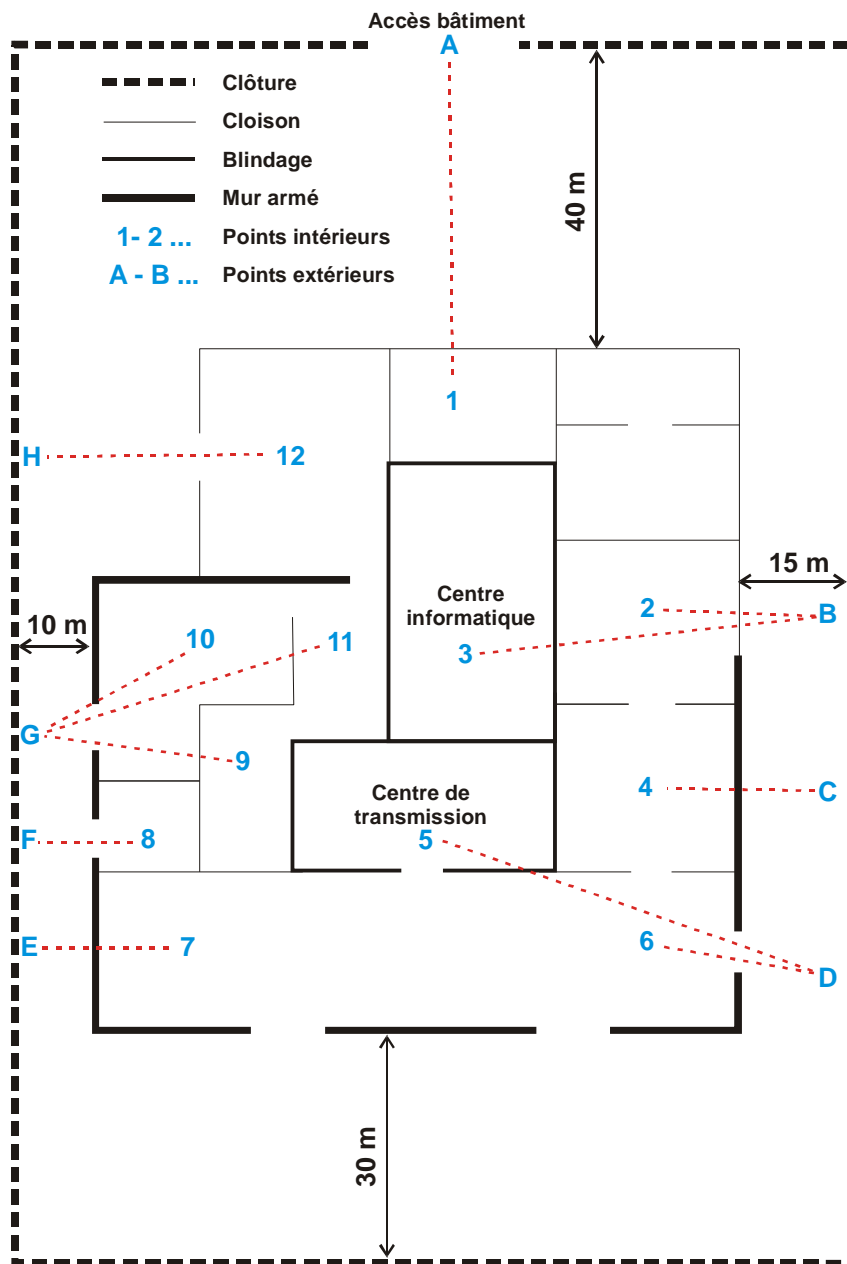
Accès bâtiment

A

Clôture
Cloison
Blindage
Mur armé
1- 2 ... Points intérieurs
A - B ... Points extérieurs

40 m

1

H 12

15 m

Centre informatique

10 m

10

11

2

B

3

G

9

Centre de transmission

4

C

F 8

5

E 7

6

D

30 m